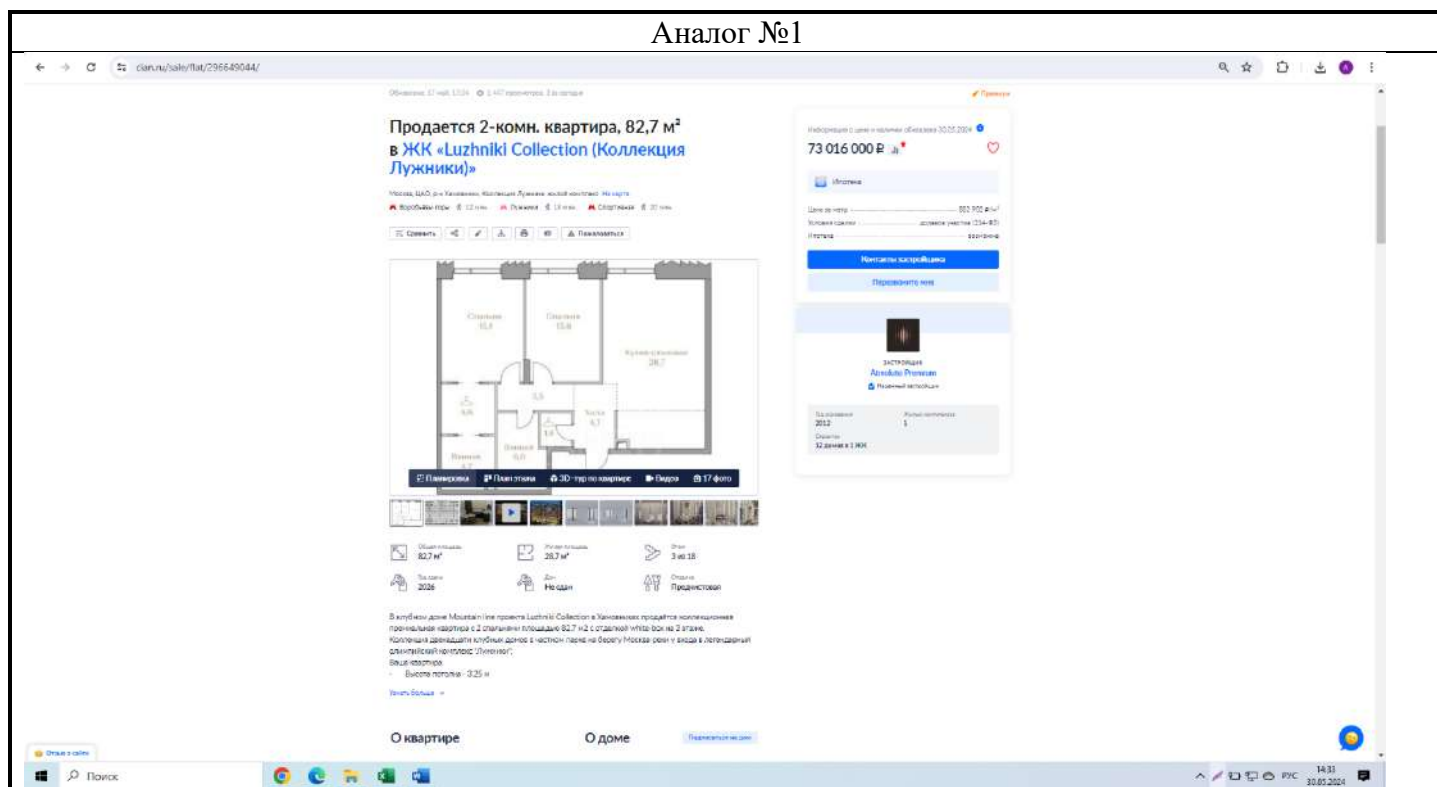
Аналог №1

cian.ru/sale/flat/296649044/

Продается 2-комн. квартира, 82,7 м²
в ЖК «Luzhniki Collection (Коллекция Лужники)»

Москва, ЦАО, р-н Хамовники, Коллекция Лужники жилой комплекс На карте
Воробьевы горы 12 мин. Лужники 13 мин. Спортивная 20 мин.

Сравнить Пожаловаться

Спальня 15,3
Спальня 15,6
Кухня-гостиная 28,7

Планировка План этажа 3D-тур по квартире Видео 17 фото

Общая площадь 82,7 м²
Жилая площадь 28,7 м²
Этаж 3 из 18
Год сдачи 2026
Дом Не сдан
Отделка Предчистовая

В клубном доме Mountain line проекта Luzhniki Collection в Хамовниках продаётся коллекционная премиальная квартира с 2 спальнями площадью 82,7 м2 с отделкой white box на 3 этаже.
Коллекция двенадцати клубных домов в частном парке на берегу Москва-реки у входа в легендарный олимпийский комплекс "Лужники".
Ваша квартира:
· Высота потолка - 3,25 м

Узнать больше

О квартире
О доме

Информация о цене и наличии обновлена 30.05.2024
73 016 000 ₽

Ипотека

Цена за метр 882 902 ₽/м²
Условия сделки долевое участие (214-ФЗ)
Ипотека возможна

Контакты застройщика
Перезвоните мне

ЗАСТРОЙЩИК
Absolute Premium
Надежный застройщик

Год основания 2012
Сдано 32 дома в 1 ЖК

Отзыв о сайте

Поиск

14:33
30.05.2024